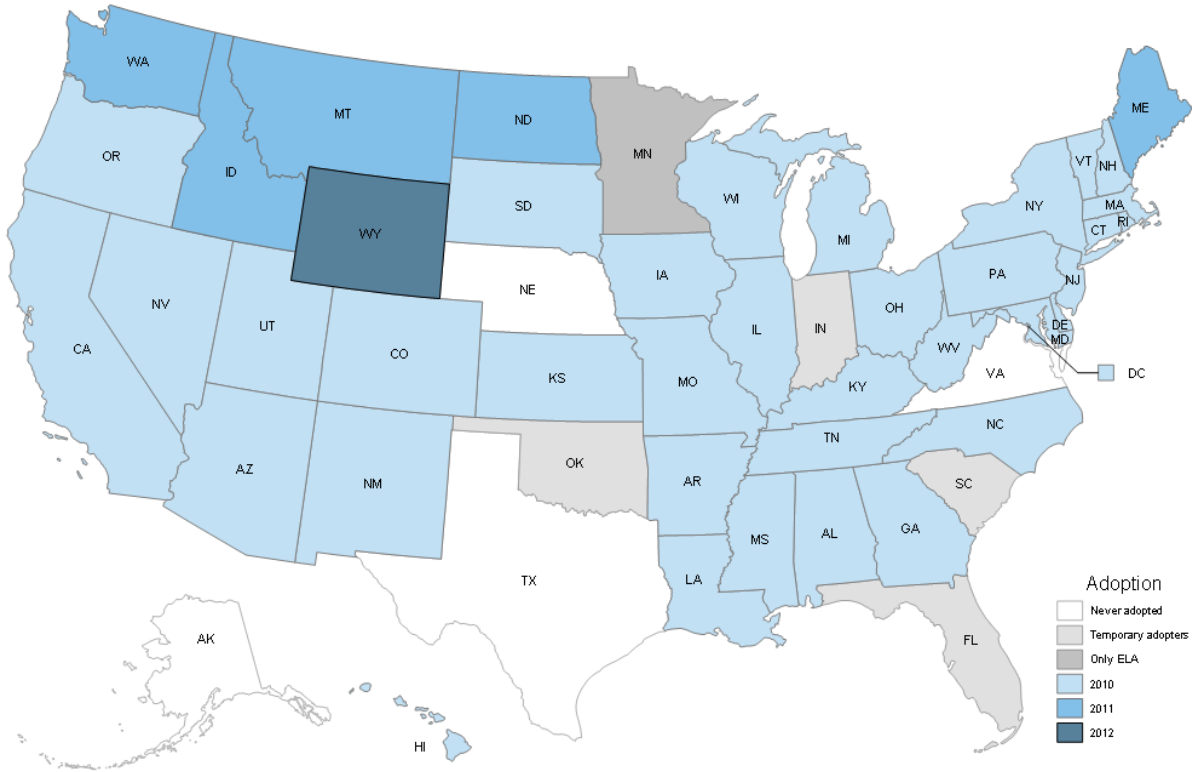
WA
MT
ND
MN
ME
OR
ID
VT
NH
WY
SD
WI
NY
MA
RI
CT
MI
NV
IA
NE
PA
NJ
UT
IL
IN
OH
DE
MD
CA
CO
KS
MO
WV
VA
DC
KY
NC
TN
AZ
OK
AR
NM
SC
MS
AL
GA
TX
LA
AK
FL
HI

Adoption
Never adopted
Temporary adopters
Only ELA
2010
2011
2012